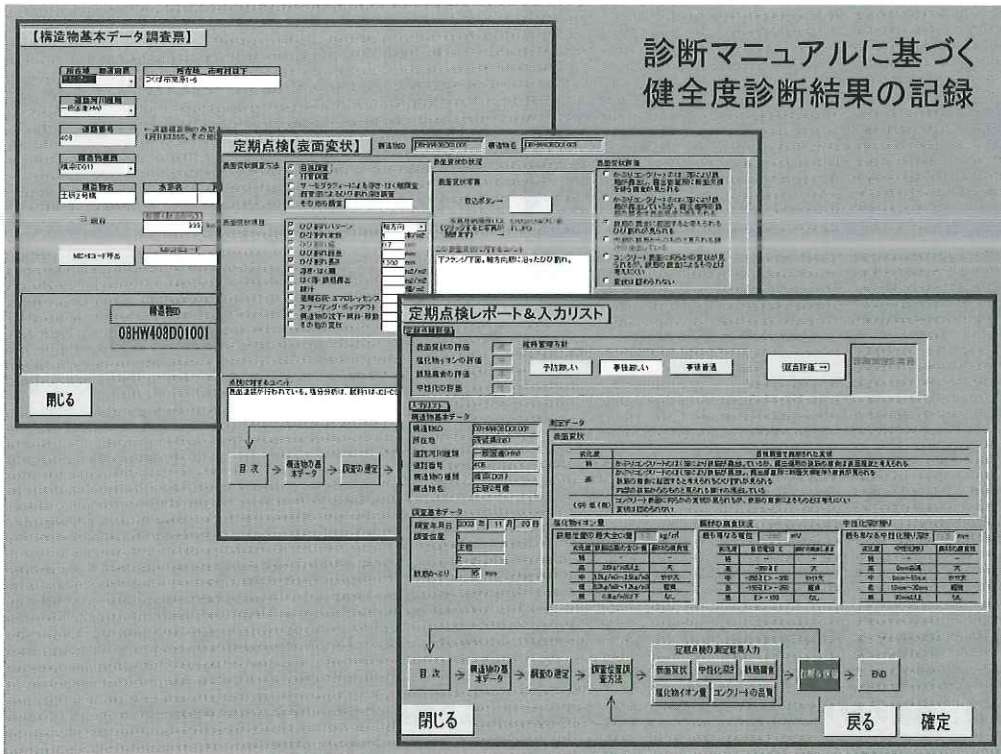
診断マニュアルに基づく
健全度診断結果の記録

【構造物基本データ調査票】

所在地 都道府県

所在地 市町村以下

つくば市南原1-6

道路河川種類

道路番号

408

構造物種類

構造物名

土研2号橋

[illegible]

MICHIコード呼出

構造物ID

08HW408D01001

閉じる

定期点検【表面変状】

構造物ID 08HW408D01001

構造物名 08HW408D01001

表面変状調査方法

目視調査

打音調査

サーモグラフィーによる浮き・はく離調査

その他の調査

表面変状項目

ひび割れパターン

ひび割れ本数

ひび割れ幅

ひび割れ長さ

ひび割れ間隔

浮き・はく離

はく落・鉄筋露出

錆汁

遊離石灰・エフロレッセンス

ステーニング・ポップアウト

構造物の沈下・傾斜・移動

その他の変状

軸方向

0.7

表面変状の状況

表面変状写真

表面変状評価

点検に関するコメント

目 次

構造物の基本データ

調査の選定

定期点検レポート＆入力リスト

定期点検評価

表面変状の評価

塩化物イオンの評価

鉄筋腐食の評価

中性化の評価

維持管理方針

予防維持

事後維持

事後管理

総合評価 →

構造物基本データ

構造物ID

所在地

道路河川種類

道路番号

構造物の種類

構造物名

08HW408D01001

茨城県つくば

一般国道

408

土研2号橋

調査基本データ

調査年月日 2003 年 11 月 20 日

調査位置

土研

鉄筋かぶり 35 mm

測定データ

表面変状

塩化物イオン量

鉄筋の腐食状況

中性化(深さ)

目 次

構造物の基本データ

調査の選定

調査位置調査方法

定期点検の測定結果入力

表面変状

中性化深さ

鉄筋腐食

塩化物イオン量

コンクリートの品質

診断＆評価

印刷

閉じる

戻る

確定